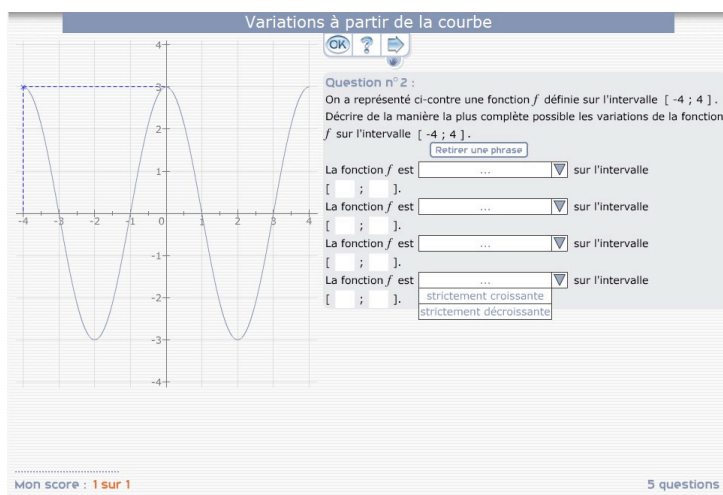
Variations à partir de la courbe

OK ?

Question n° 2 :
On a représenté ci-contre une fonction $f$ définie sur l'intervalle [ -4 ; 4 ].
Décrire de la manière la plus complète possible les variations de la fonction $f$ sur l'intervalle [ -4 ; 4 ].

Retirer une phrase

La fonction $f$ est ... sur l'intervalle
[ ; ].
La fonction $f$ est ... sur l'intervalle
[ ; ].
La fonction $f$ est ... sur l'intervalle
[ ; ].
La fonction $f$ est ... sur l'intervalle
[ ; ].
strictement croissante
strictement décroissante

4
3
2
1
-1
-2
-3
-4
-4 -3 -2 -1 0 1 2 3 4

Mon score : 1 sur 1
5 questions